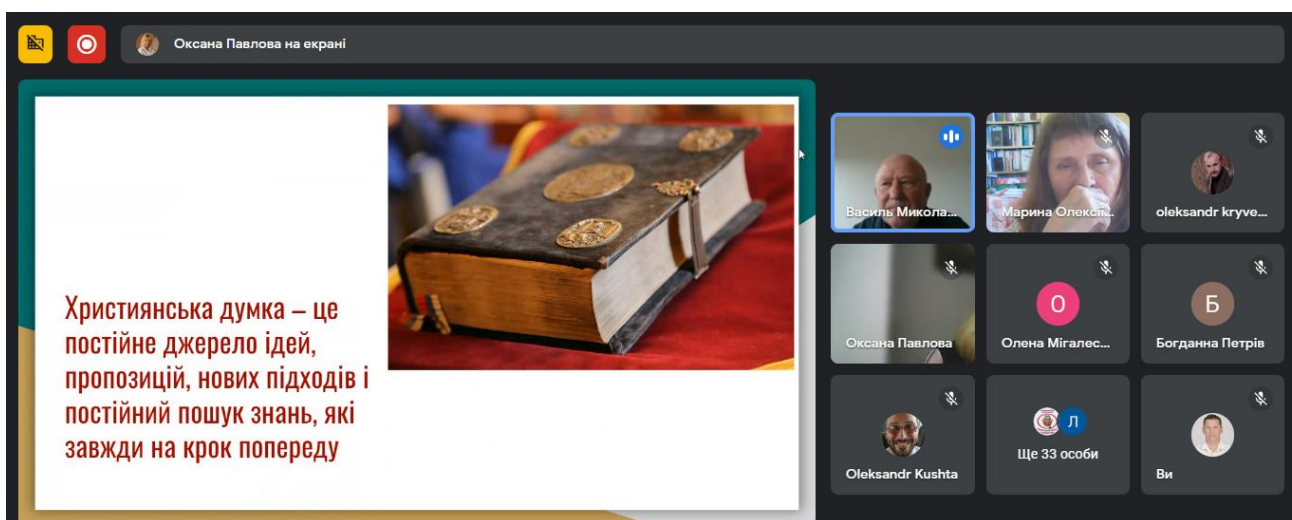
Оксана Павлова на екрані

Християнська думка – це постійне джерело ідей, пропозицій, нових підходів і постійний пошук знань, які завжди на крок попереду

Василь Микола...
Марина Олексі...
oleksandr kryve...
Оксана Павлова
О
Олена Мігалес...
Б
Богданна Петрів
Oleksandr Kushta
Л
Ще 33 особи
Ви